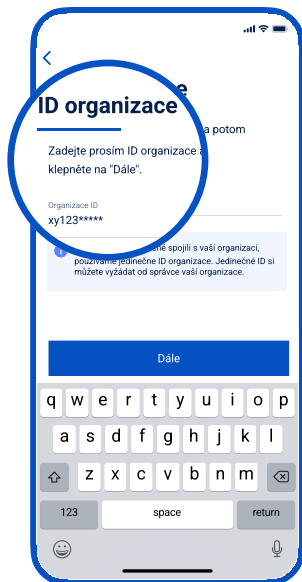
ID organizace

Zadejte prosím ID organizace a potom klepněte na "Dále".

Organizace ID
xy123*****

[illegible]me spojili s vaší organizací, používáme jedinečné ID organizace. Jedinečné ID si můžete vyžádat od správce vaší organizace.

Dále

q w e r t y u i o p
a s d f g h j k l
z x c v b n m
123 space return